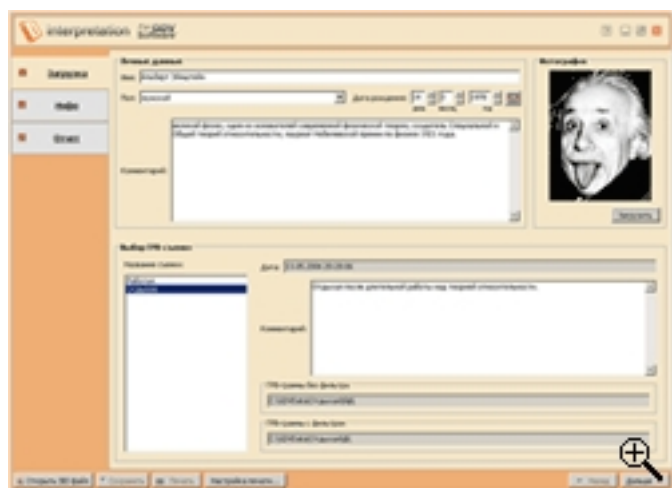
interpretation

Личные данные

Имя Альберт Эйнштейн

Пол мужской

Дата рождения 14 3 1879

Комментарий Великий физик, один из основателей современной физической теории, создатель специальной и общей теорий относительности, лауреат Нобелевской премии по физике 1921 года.

Фотография

Загрузить

Выбор ГРВ съемки

Дата 23.05.2006 20:20:36

Комментарий Отдых после длительной работы над теорией относительности.

ГРВ-грамма без фильтра

ГРВ-грамма с фильтром

Загрузить

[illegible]

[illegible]

Открыть ЭКГ файл

Сохранить

Печать

Настройка печати...

Назад

Дальше